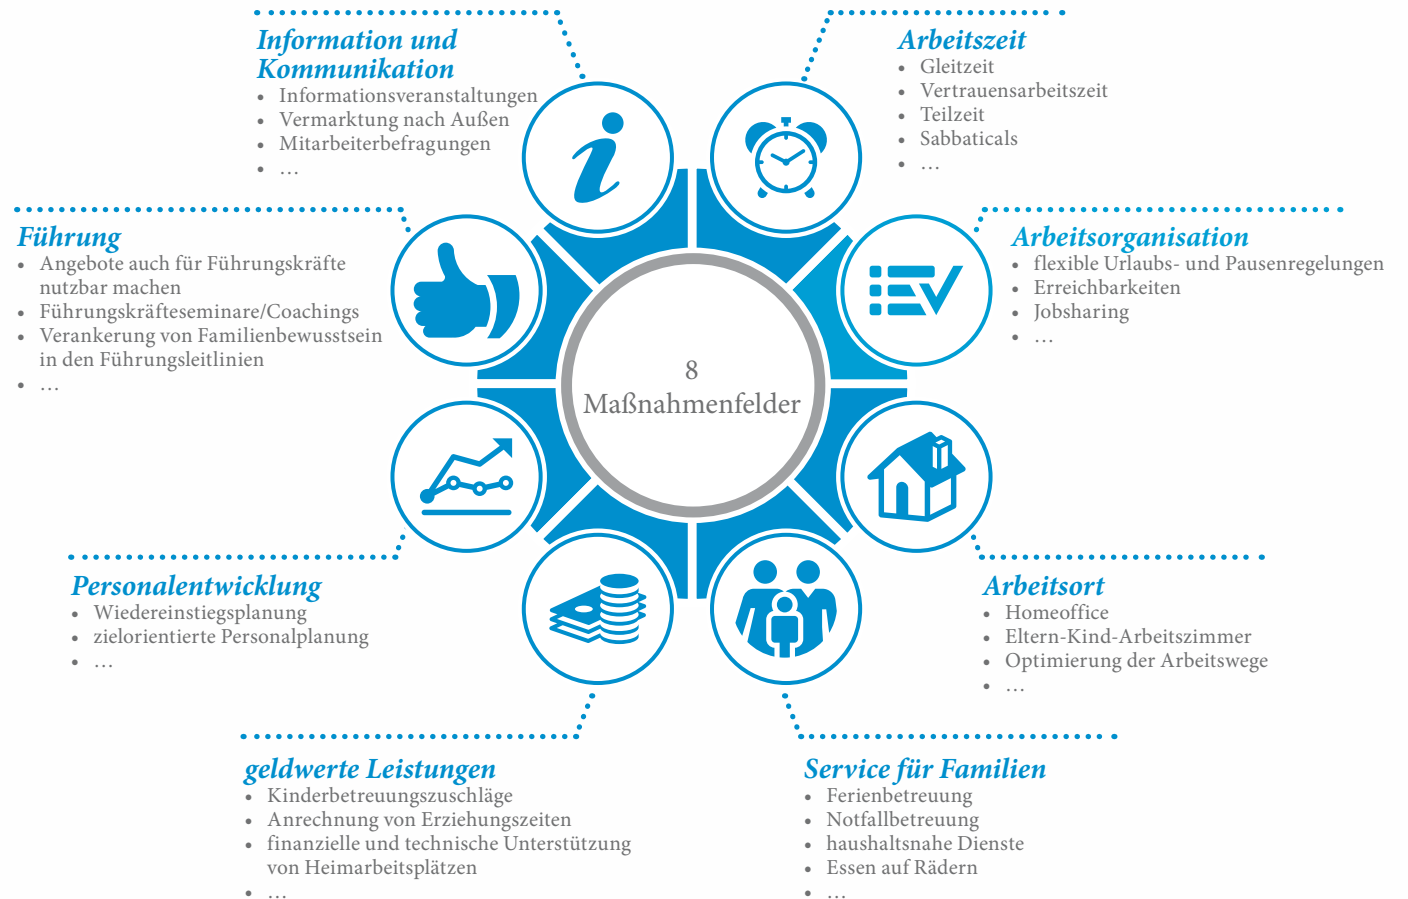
Information und Kommunikation
- Informationsveranstaltungen
- Vermarktung nach Außen
- Mitarbeiterbefragungen
- …

Arbeitszeit
- Gleitzeit
- Vertrauensarbeitszeit
- Teilzeit
- Sabbaticals
- …

Führung
- Angebote auch für Führungskräfte nutzbar machen
- Führungskräfteseminare/Coachings
- Verankerung von Familienbewusstsein in den Führungsleitlinien
- …

Arbeitsorganisation
- flexible Urlaubs- und Pausenregelungen
- Erreichbarkeiten
- Jobsharing
- …

8
Maßnahmenfelder

Personalentwicklung
- Wiedereinstiegsplanung
- zielorientierte Personalplanung
- …

Arbeitsort
- Homeoffice
- Eltern-Kind-Arbeitszimmer
- Optimierung der Arbeitswege
- …

geldwerte Leistungen
- Kinderbetreuungszuschläge
- Anrechnung von Erziehungszeiten
- finanzielle und technische Unterstützung von Heimarbeitsplätzen
- …

Service für Familien
- Ferienbetreuung
- Notfallbetreuung
- haushaltsnahe Dienste
- Essen auf Rädern
- …